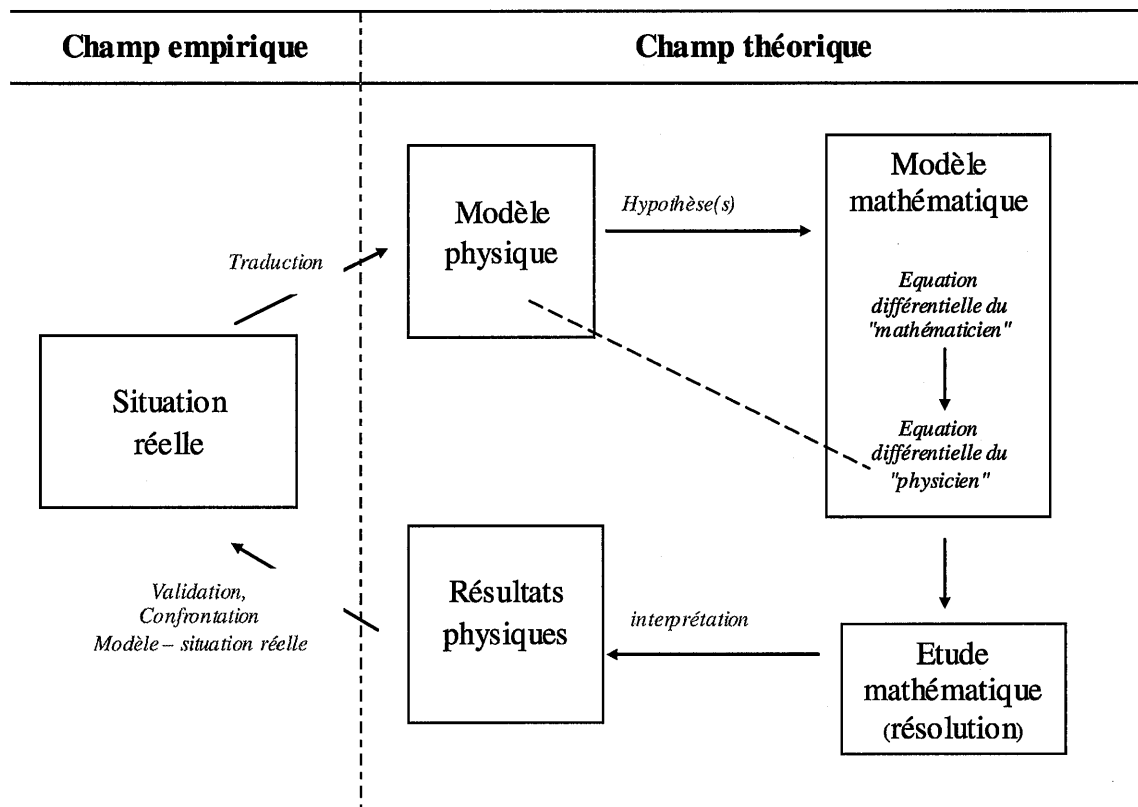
Champ empirique

Champ théorique

Traduction

Modèle physique

Hypothèse(s)

Modèle mathématique

Equation différentielle du "mathématicien"

Equation différentielle du "physicien"

Situation réelle

Validation, Confrontation Modèle – situation réelle

Résultats physiques

interprétation

Etude mathématique (résolution)